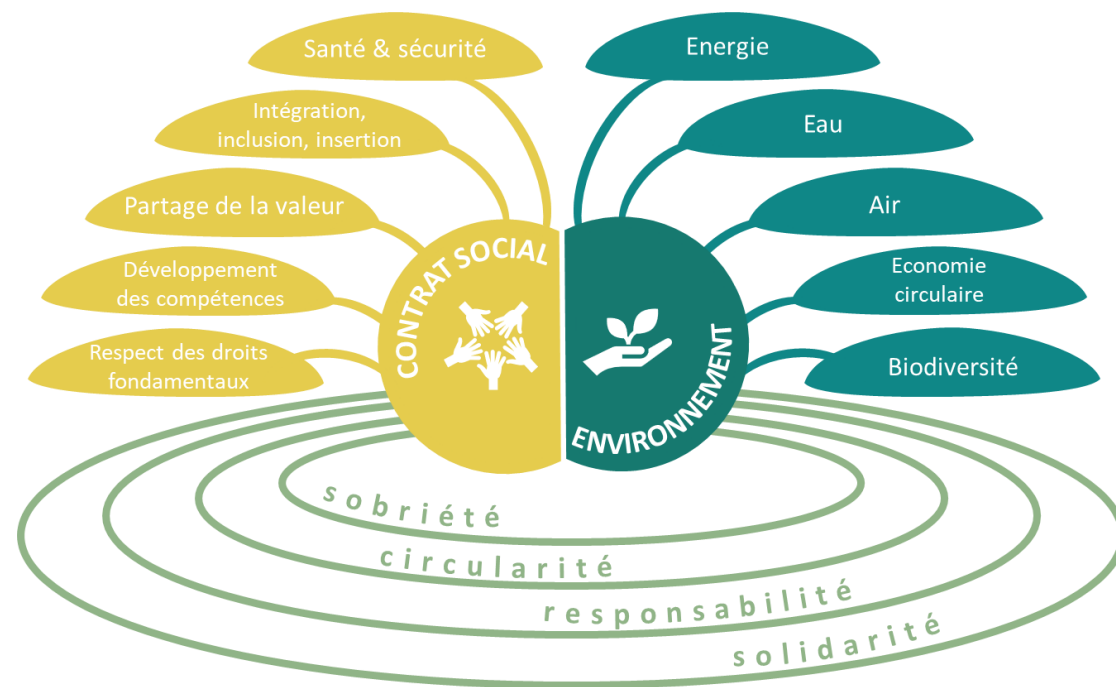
Santé & sécurité

Intégration, inclusion, insertion

Partage de la valeur

Développement des compétences

Respect des droits fondamentaux

Energie

Eau

Air

Economie circulaire

Biodiversité

CONTRAT SOCIAL

ENVIRONNEMENT

sobriété

circularité

responsabilité

solidarité